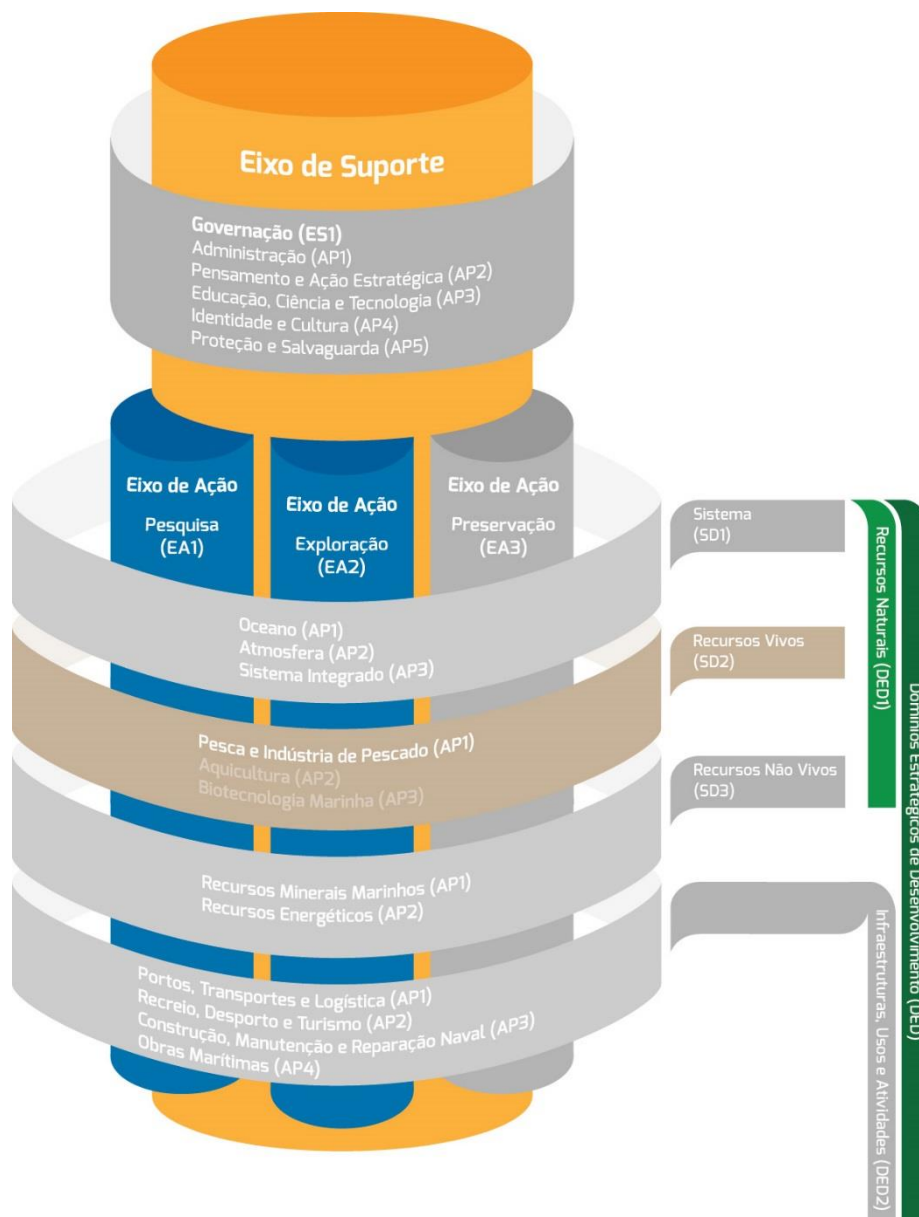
Eixo de Suporte

Governação (ES1)
Administração (AP1)
Pensamento e Ação Estratégica (AP2)
Educação, Ciência e Tecnologia (AP3)
Identidade e Cultura (AP4)
Proteção e Salvaguarda (AP5)

Eixo de Ação
Pesquisa
(EA1)

Eixo de Ação
Exploração
(EA2)

Eixo de Ação
Preservação
(EA3)

Sistema
(SD1)

Oceano (AP1)
Atmosfera (AP2)
Sistema Integrado (AP3)

Recursos Vivos
(SD2)

Pesca e Indústria de Pescado (AP1)
Aquicultura (AP2)
Biotecnologia Marinha (AP3)

Recursos Não Vivos
(SD3)

Recursos Minerais Marinhos (AP1)
Recursos Energéticos (AP2)

Portos, Transportes e Logística (AP1)
Recreio, Desporto e Turismo (AP2)
Construção, Manutenção e Reparação Naval (AP3)
Obras Marítimas (AP4)

Recursos Naturais (DED1)

Domínios Estratégicos de Desenvolvimento (DED)

Infraestruturas, Usos e Atividades (DED2)